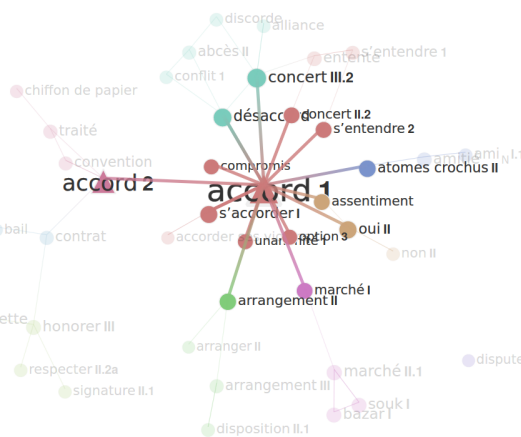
discorde
alliance
abcès II
entente
s'entendre 1
conflit 1
concert III.2
chiffon de papier
désaccord
concert II.2
traité
s'entendre 2
convention
compromis
accord 2
accord 1
atomes crochus II
ami
ami N
assentiment
bail
s'accorder I
contrat
accorder
unanimité
option 3
oui II
non II
marché I
arrangement II
ette
honorer III
arranger II
dispute
respecter II.2a
marché II.1
arrangement III
signature II.1
souk I
bazar I
disposition II.1